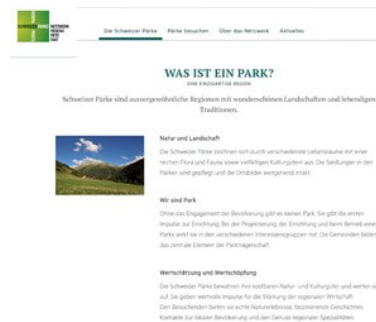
NETZWERK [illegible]

Die Schweizer Pärke Pärke besuchen Über das Netzwerk Aktuelles

WAS IST EIN PARK?

EINE EINZIGARTIGE REGION

Schweizer Pärke sind aussergewöhnliche Regionen mit wunderschönen Landschaften und lebendigen Traditionen.

Natur und Landschaft

Die Schweizer Pärke zeichnen sich durch verschiedenste Lebensräume mit einer reichen Flora und Fauna sowie vielfältigen Kulturgütern aus. Die Siedlungen in den Pärken sind gepflegt und die Ortsbilder weitgehend intakt.

Wir sind Park

Ohne das Engagement der Bevölkerung gibt es keinen Park. Sie gibt die ersten Impulse zur Errichtung. Bei der Projektierung, der Errichtung und beim Betrieb eines Parks wirkt sie in den verschiedenen Interessensgruppen mit. Die Gemeinden bilden das zentrale Element der Parkträgerschaft.

Wertschätzung und Wertschöpfung

Die Schweizer Pärke bewahren ihre kostbaren Natur- und Kulturgüter und werten sie auf. Sie geben wertvolle Impulse für die Stärkung der regionalen Wirtschaft. Den Besuchenden bieten sie echte Naturerlebnisse, faszinierende Geschichten, Kontakte zur lokalen Bevölkerung und den Genuss regionaler Spezialitäten.